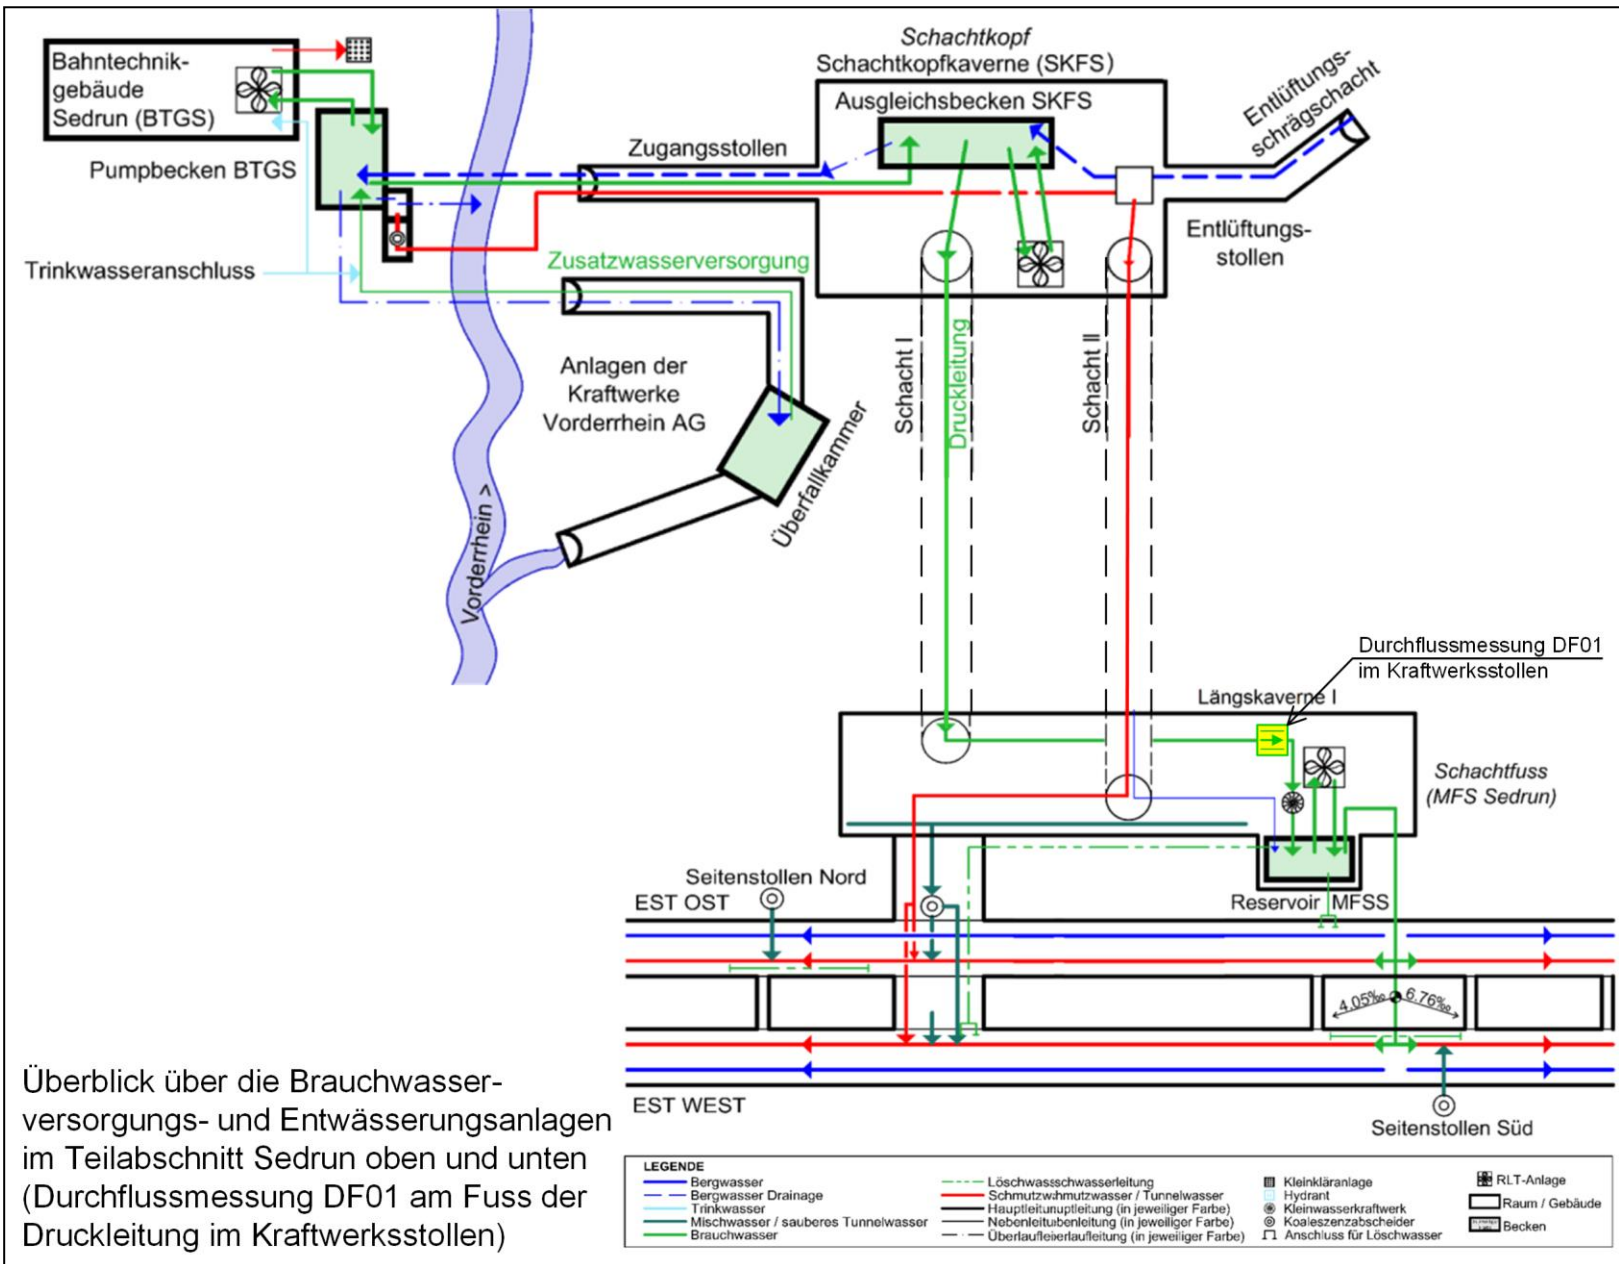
Bahntechnikgebäude Sedrun (BTGS)

Pumpbecken BTGS

Trinkwasseranschluss

Schachtkopf
Schachtkopfkaverne (SKFS)

Ausgleichsbecken SKFS

Zugangsstollen

Entlüftungsschrägschacht

Entlüftungsstollen

Zusatzwasserversorgung

Anlagen der Kraftwerke Vorderrhein AG

Überfallkammer

Vorderrhein >

Schacht I

Druckleitung

Schacht II

Durchflussmessung DF01 im Kraftwerksstollen

Längskaverne I

Schachtfuss (MFS Sedrun)

Seitenstollen Nord

EST OST

Reservoir MFSS

4.05‰

6.76‰

EST WEST

Seitenstollen Süd

Überblick über die Brauchwasserversorgungs- und Entwässerungsanlagen im Teilabschnitt Sedrun oben und unten (Durchflussmessung DF01 am Fuss der Druckleitung im Kraftwerksstollen)

LEGENDE
Bergwasser
Bergwasser Drainage
Trinkwasser
Mischwasser / sauberes Tunnelwasser
Brauchwasser
Löschwassschwasserleitung
Schmutzwahmutzwasser / Tunnelwasser
Hauptleitunuptleitung (in jeweiliger Farbe)
Nebenleitubenleitung (in jeweiliger Farbe)
Überlaufleierlaufleitung (in jeweiliger Farbe)
Kleinkläranlage
Hydrant
Kleinwasserkraftwerk
Koaleszenzabscheider
Anschluss für Löschwasser
RLT-Anlage
Raum / Gebäude
Becken